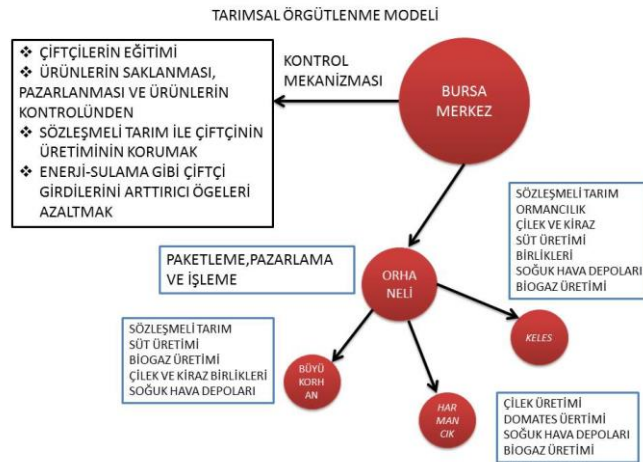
TARIMSAL ÖRGÜTLENME MODELİ

❖ ÇİFTÇİLERİN EĞİTİMİ
❖ ÜRÜNLERİN SAKLANMASI, PAZARLANMASI VE ÜRÜNLERİN KONTROLÜNDEN
❖ SÖZLEŞMELİ TARIM İLE ÇİFTÇİNİN ÜRETİMİNİN KORUMAK
❖ ENERJİ-SULAMA GİBİ ÇİFTÇİ GİRDİLERİNİ ARTTIRICI ÖGELERİ AZALTMAK

KONTROL MEKANİZMASI

BURSA MERKEZ

SÖZLEŞMELİ TARIM
ORMANCILIK
ÇİLEK VE KİRAZ
SÜT ÜRETİMİ
BİRLİKLERİ
SOĞUK HAVA DEPOLARI
BIOGAZ ÜRETİMİ

PAKETLEME,PAZARLAMA VE İŞLEME

ORHA NELİ

KELES

SÖZLEŞMELİ TARIM
SÜT ÜRETİMİ
BİOGAZ ÜRETİMİ
ÇİLEK VE KİRAZ BİRLİKLERİ
SOĞUK HAVA DEPOLARI

BÜYÜ KORH AN

HAR MAN CIK

ÇİLEK ÜRETİMİ
DOMATES ÜERTİMİ
SOĞUK HAVA DEPOLARI
BIOGAZ ÜRETİMİ